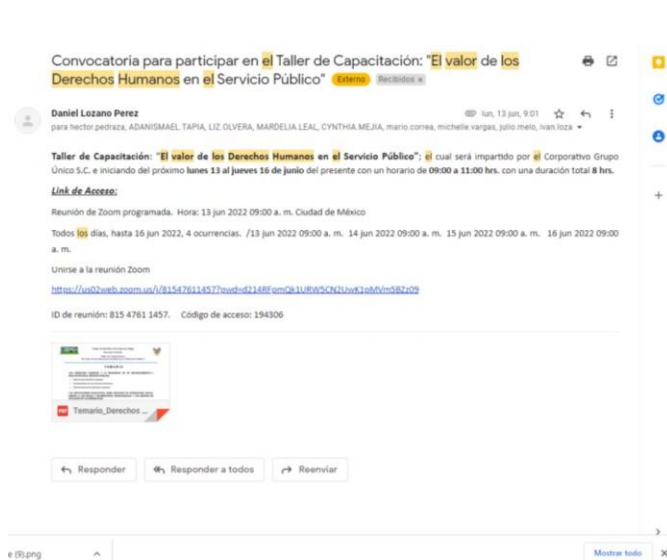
Convocatoria para participar en el Taller de Capacitación: "El valor de los Derechos Humanos en el Servicio Público" Externo Recibidos ×

Daniel Lozano Perez lun, 13 jun, 9:01

para hector.pedraza, ADANISMAEL TAPIA, LIZ OLVERA, MARDELIA LEAL, CYNTHIA MEJIA, mario.correa, michelle vargas, julio.melo, ivan loza

Taller de Capacitación: "El valor de los Derechos Humanos en el Servicio Público"; el cual será impartido por el Corporativo Grupo Único S.C. e iniciando del próximo lunes 13 al jueves 16 de junio del presente con un horario de 09:00 a 11:00 hrs. con una duración total 8 hrs.

Link de Acceso:

Reunión de Zoom programada. Hora: 13 jun 2022 09:00 a. m. Ciudad de México

Todos los días, hasta 16 jun 2022, 4 ocurrencias. /13 jun 2022 09:00 a. m. 14 jun 2022 09:00 a. m. 15 jun 2022 09:00 a. m. 16 jun 2022 09:00 a. m.

Unirse a la reunión Zoom

https://us02web.zoom.us/j/81547611457?pwd=d214RFomQk1URW5CN2UwK1pMVm5BZz09

ID de reunión: 815 4761 1457. Código de acceso: 194306

Temario_Derechos ...

Responder Responder a todos Reenviar

e (9).png Mostrar todo